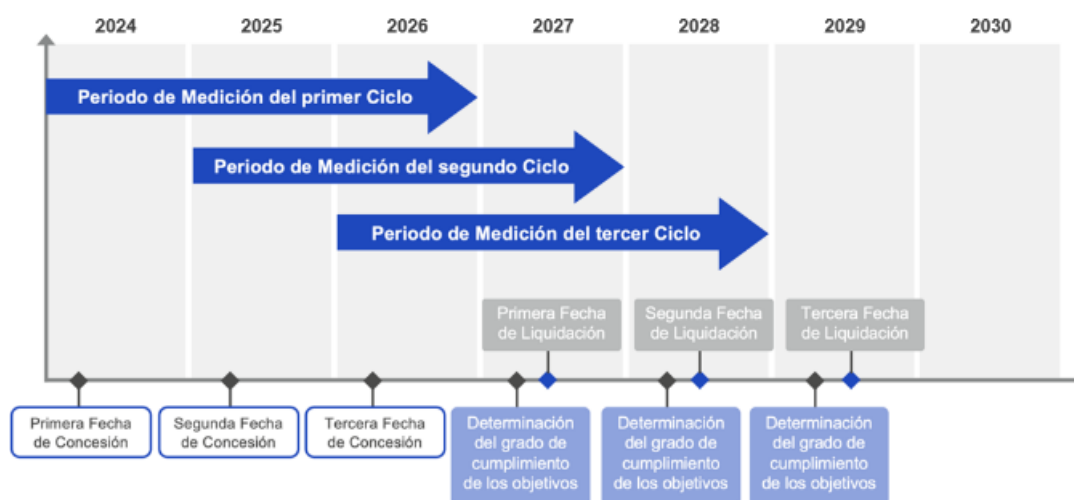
2024 2025 2026 2027 2028 2029 2030

Periodo de Medición del primer Ciclo

Periodo de Medición del segundo Ciclo

Periodo de Medición del tercer Ciclo

Primera Fecha de Liquidación

Segunda Fecha de Liquidación

Tercera Fecha de Liquidación

Primera Fecha de Concesión

Segunda Fecha de Concesión

Tercera Fecha de Concesión

Determinación del grado de cumplimiento de los objetivos

Determinación del grado de cumplimiento de los objetivos

Determinación del grado de cumplimiento de los objetivos